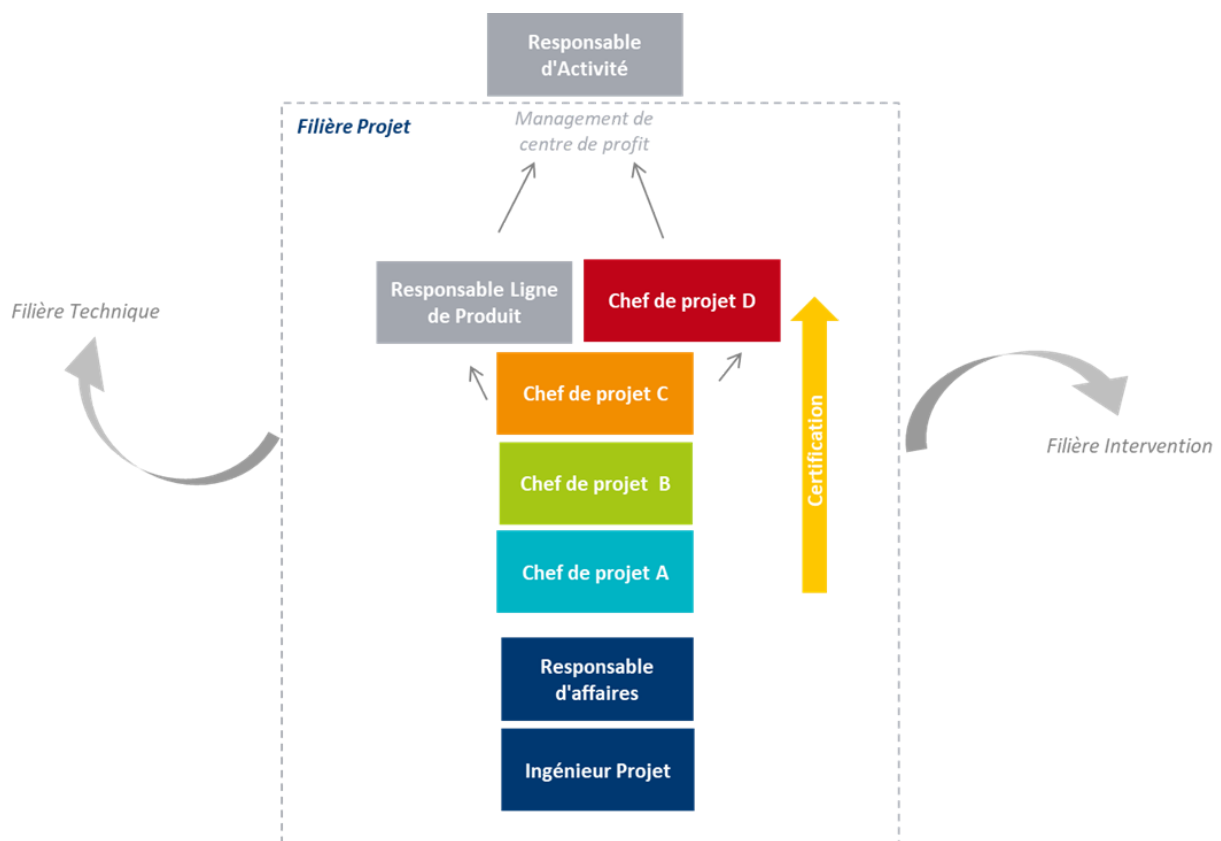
Responsable d'Activité

Filière Projet

Management de centre de profit

Filière Technique

Responsable Ligne de Produit

Chef de projet D

Certification

Filière Intervention

Chef de projet C

Chef de projet B

Chef de projet A

Responsable d'affaires

Ingénieur Projet